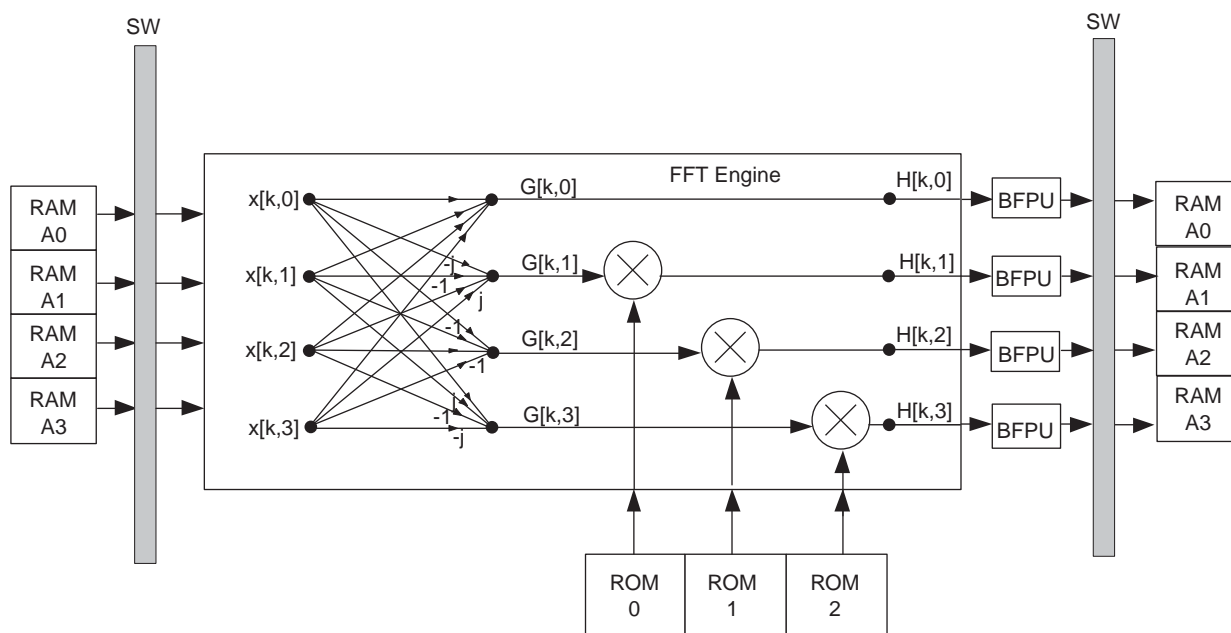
SW

SW

RAM A0
RAM A1
RAM A2
RAM A3

FFT Engine

x[k,0]
x[k,1]
x[k,2]
x[k,3]

G[k,0]
G[k,1]
G[k,2]
G[k,3]

-j
-1
j
-1
-1
j
-1
-j

H[k,0]
H[k,1]
H[k,2]
H[k,3]

BFPU
BFPU
BFPU
BFPU

RAM A0
RAM A1
RAM A2
RAM A3

ROM 0
ROM 1
ROM 2